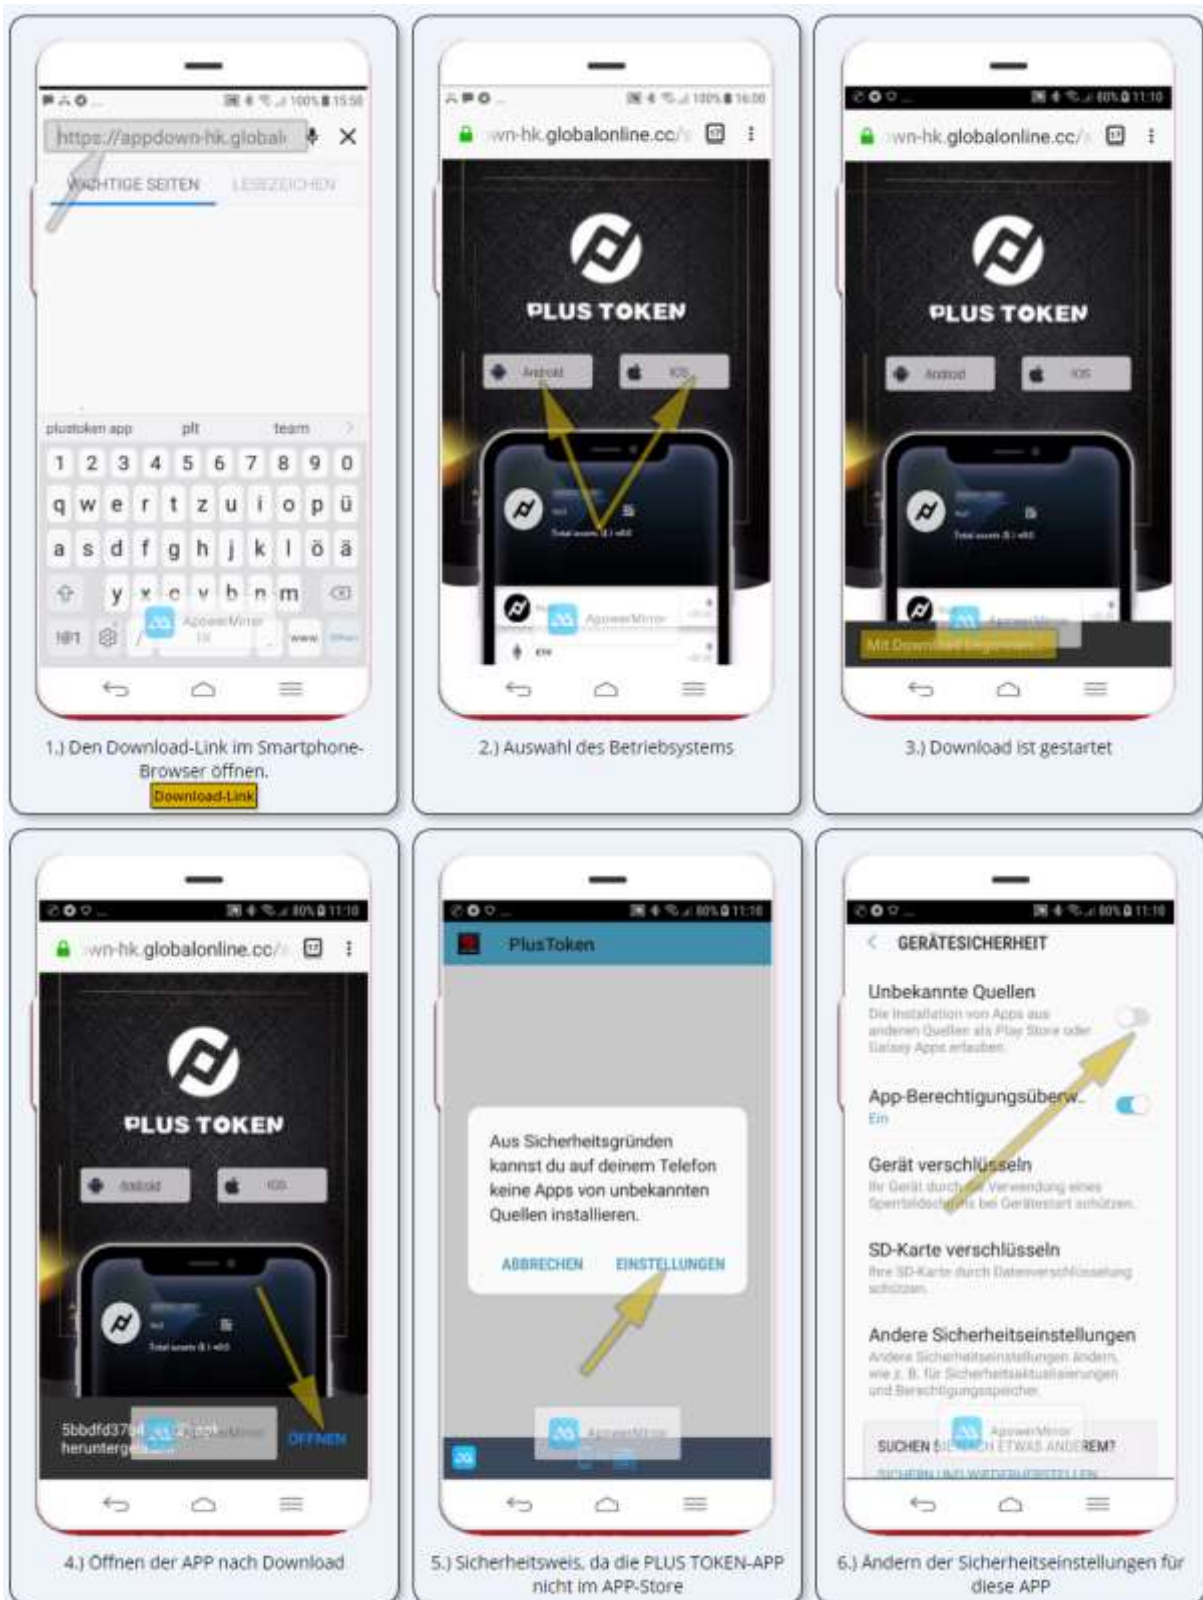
https://appdown-hk.global

WICHTIGE SEITEN LESEZEICHEN

plustoken app plt team

1 2 3 4 5 6 7 8 9 0
q w e r t z u i o p ü
a s d f g h j k l ö ä
y x c v b n m

1.) Den Download-Link im Smartphone-Browser öffnen.
Download-Link

wn-hk.globalonline.cc/

PLUS TOKEN

Android IOS

2.) Auswahl des Betriebsystems

wn-hk.globalonline.cc/

PLUS TOKEN

Android IOS

Mit Download beginnen...

3.) Download ist gestartet

wn-hk.globalonline.cc/

PLUS TOKEN

Android IOS

5bbdfd37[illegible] heruntergel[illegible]

ÖFFNEN

4.) Öffnen der APP nach Download

PlusToken

Aus Sicherheitsgründen kannst du auf deinem Telefon keine Apps von unbekannten Quellen installieren.

ABBRECHEN EINSTELLUNGEN

5.) Sicherheitsweis, da die PLUS TOKEN-APP nicht im APP-Store

GERÄTESICHERHEIT

Unbekannte Quellen
Die Installation von Apps aus anderen Quellen als Play Store oder Galaxy Apps erlauben.

App-Berechtigungsüberw...
Ein

Gerät verschlüsseln
Ihr Gerät durch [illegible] Verwendung eines Sperrbildschirms bei Gerätestart schützen.

SD-Karte verschlüsseln
Ihre SD-Karte durch Dateiverschlüsselung schützen.

Andere Sicherheitseinstellungen
Andere Sicherheitseinstellungen ändern, wie z. B. für Sicherheitsaktualisierungen und Berechtigungsspeicher.

SUCHEN SIE NACH ETWAS ANDEREM?
SICHERN UND WIEDERHERSTELLEN

6.) Ändern der Sicherheitseinstellungen für diese APP